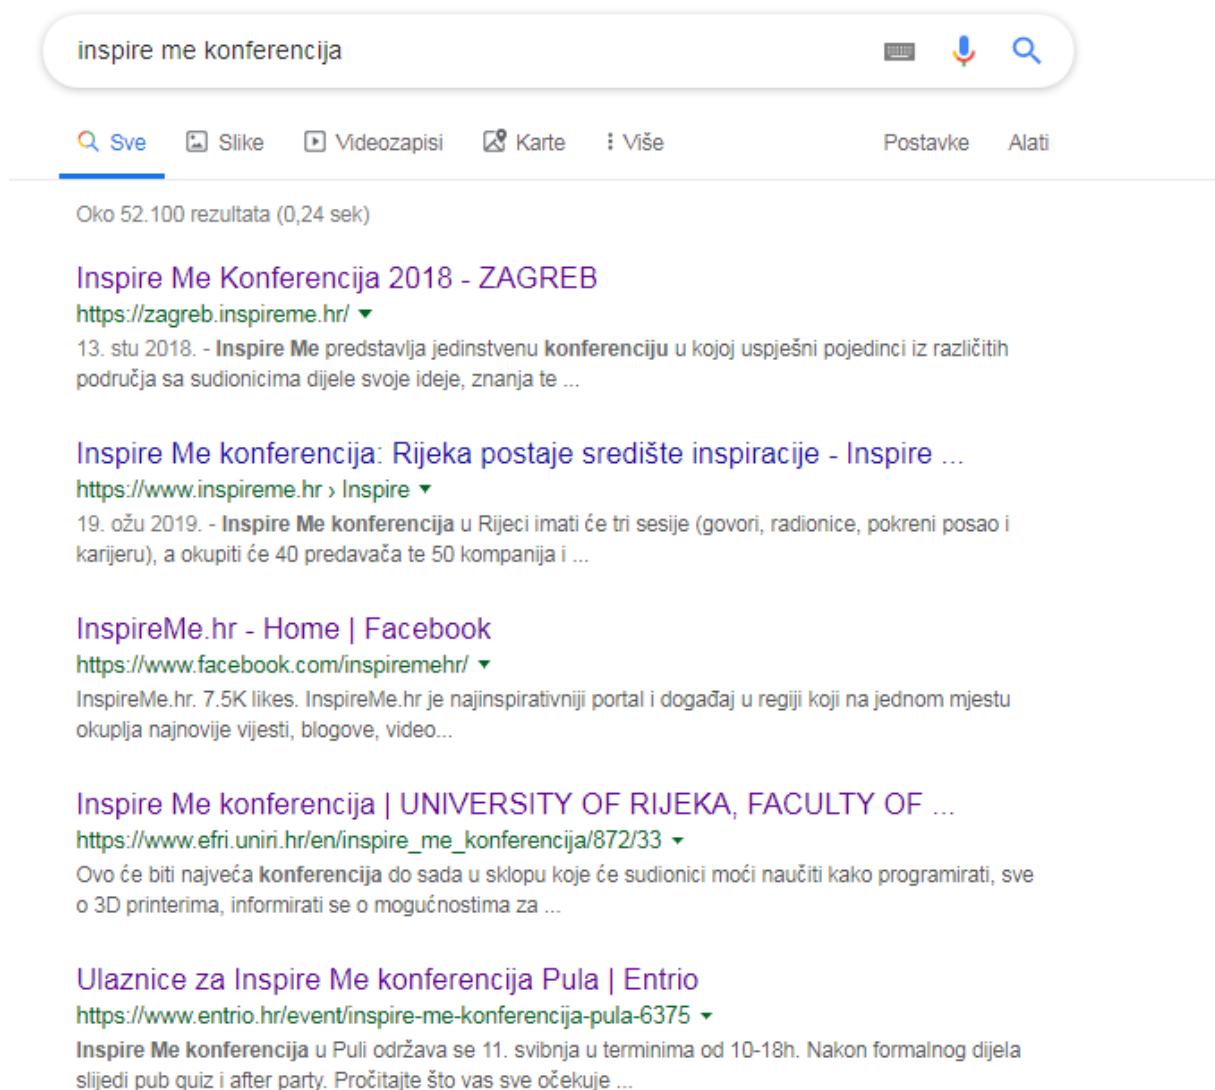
inspire me konferencija

Sve Slike Videozapisi Karte ⋮ Više Postavke Alati

Oko 52.100 rezultata (0,24 sek)

Inspire Me Konferencija 2018 - ZAGREB
https://zagreb.inspireme.hr/
13. stu 2018. - Inspire Me predstavlja jedinstvenu konferenciju u kojoj uspješni pojedinci iz različitih područja sa sudionicima dijele svoje ideje, znanja te ...

Inspire Me konferencija: Rijeka postaje središte inspiracije - Inspire ...
https://www.inspireme.hr › Inspire
19. ožu 2019. - Inspire Me konferencija u Rijeci imati će tri sesije (govori, radionice, pokreni posao i karijeru), a okupiti će 40 predavača te 50 kompanija i ...

InspireMe.hr - Home | Facebook
https://www.facebook.com/inspiremehr/
InspireMe.hr. 7.5K likes. InspireMe.hr je najinspirativniji portal i događaj u regiji koji na jednom mjestu okuplja najnovije vijesti, blogove, video...

Inspire Me konferencija | UNIVERSITY OF RIJEKA, FACULTY OF ...
https://www.efri.uniri.hr/en/inspire_me_konferencija/872/33
Ovo će biti najveća konferencija do sada u sklopu koje će sudionici moći naučiti kako programirati, sve o 3D printerima, informirati se o mogućnostima za ...

Ulaznice za Inspire Me konferencija Pula | Entrio
https://www.entrio.hr/event/inspire-me-konferencija-pula-6375
Inspire Me konferencija u Puli održava se 11. svibnja u terminima od 10-18h. Nakon formalnog dijela slijedi pub quiz i after party. Pročitajte što vas sve očekuje ...